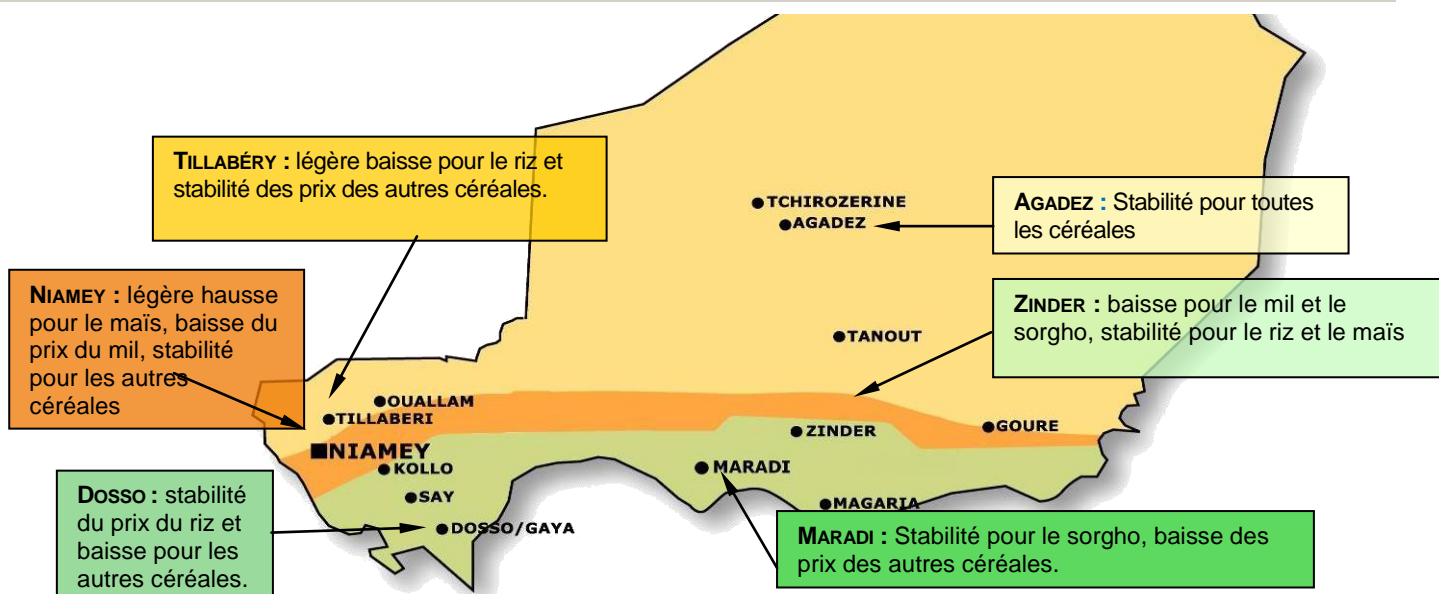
TILLABÉRY : légère baisse pour le riz et stabilité des prix des autres céréales.

NIAMEY : légère hausse pour le maïs, baisse du prix du mil, stabilité pour les autres céréales

DOSSO : stabilité du prix du riz et baisse pour les autres céréales.

AGADEZ : Stabilité pour toutes les céréales

ZINDER : baisse pour le mil et le sorgho, stabilité pour le riz et le maïs

MARADI : Stabilité pour le sorgho, baisse des prix des autres céréales.

TCHIROZERINE
AGADEZ
TANOUT
OUALLAM
TILLABERI
NIAMEY
KOLLO
SAY
DOSSO/GAYA
ZINDER
GOURE
MARADI
MAGARIA